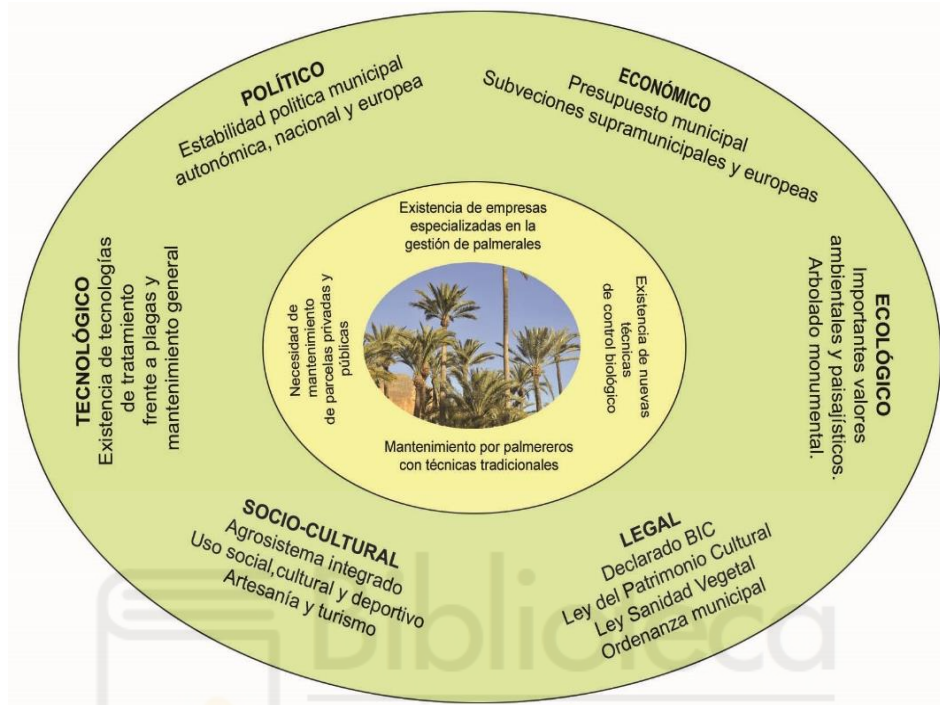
POLÍTICO
Estabilidad política municipal autonómica, nacional y europea

ECONÓMICO
Presupuesto municipal
Subveciones supramunicipales y europeas

TECNOLÓGICO
Existencia de tecnologías de tratamiento frente a plagas y mantenimiento general

ECOLÓGICO
Importantes valores ambientales y paisajísticos.
Arbolado monumental.

Existencia de empresas especializadas en la gestión de palmerales

Necesidad de mantenimiento de parcelas privadas y públicas

Existencia de nuevas técnicas de control biológico

Mantenimiento por palmereros con técnicas tradicionales

SOCIO-CULTURAL
Agrosistema integrado
Uso social,cultural y deportivo
Artesanía y turismo

LEGAL
Declarado BIC
Ley del Patrimonio Cultural
Ley Sanidad Vegetal
Ordenanza municipal

Biblioteca